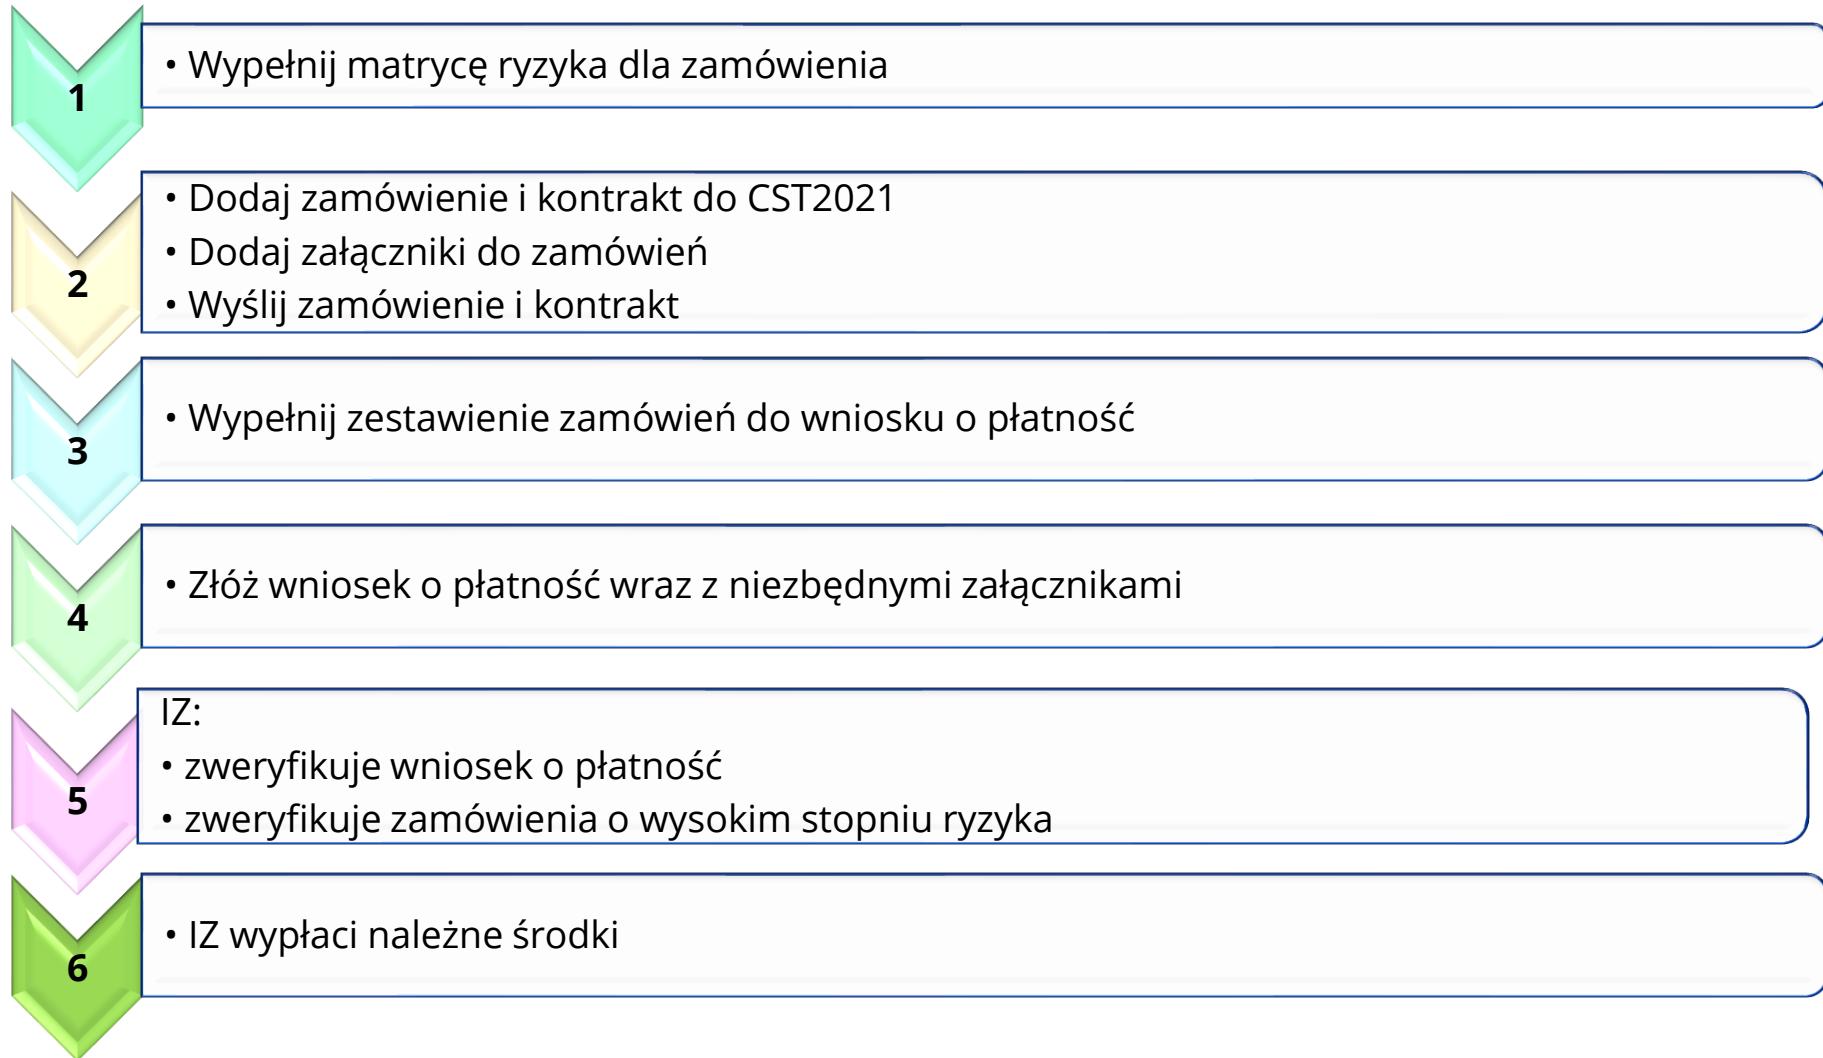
1

• Wypełnij matrycę ryzyka dla zamówienia

2

• Dodaj zamówienie i kontrakt do CST2021
• Dodaj załączniki do zamówień
• Wyślij zamówienie i kontrakt

3

• Wypełnij zestawienie zamówień do wniosku o płatność

4

• Złóż wniosek o płatność wraz z niezbędnymi załącznikami

5

IZ:
• zweryfikuje wniosek o płatność
• zweryfikuje zamówienia o wysokim stopniu ryzyka

6

• IZ wypłaci należne środki